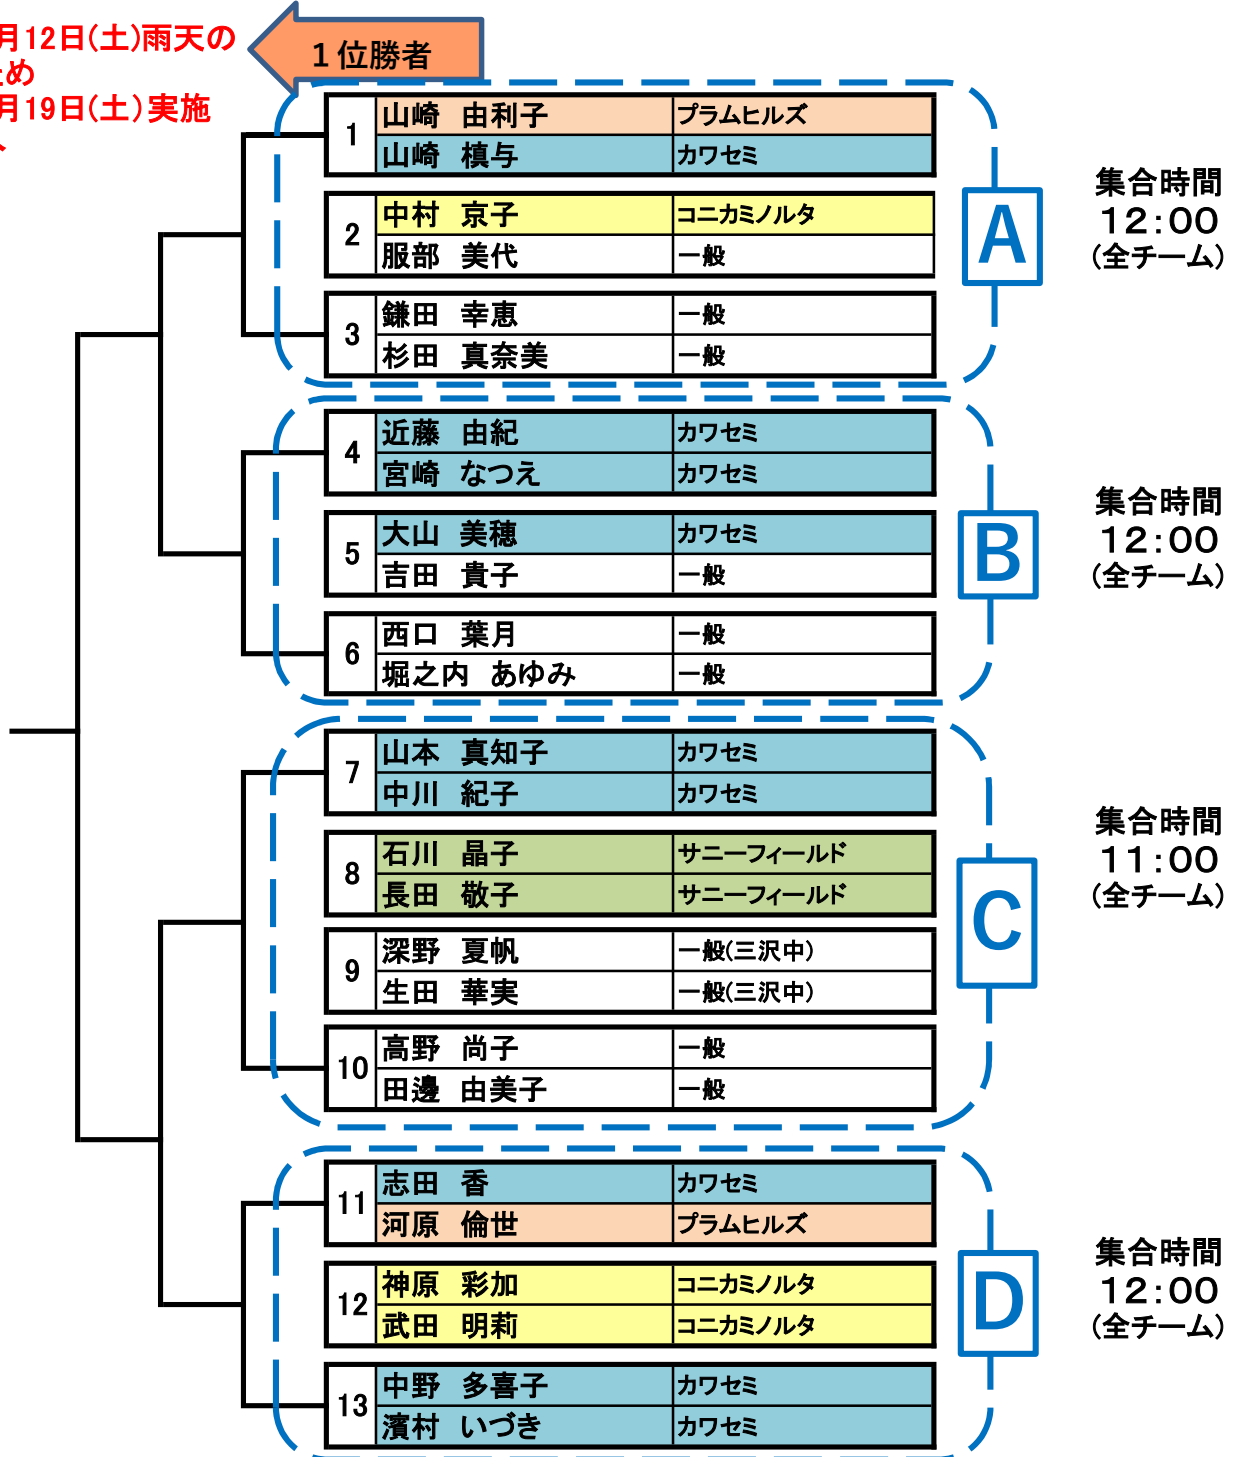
月12日(土)雨天の
め
月19日(土)実施

1位勝者

| | | |
|---|---|---|
| 1 | 山崎　由利子 | プラムヒルズ |
| | 山崎　槙与 | カワセミ |
| 2 | 中村　京子 | コニカミノルタ |
| | 服部　美代 | 一般 |
| 3 | 鎌田　幸恵 | 一般 |
| | 杉田　真奈美 | 一般 |

A

集合時間
12:00
(全チーム)

| | | |
|---|---|---|
| 4 | 近藤　由紀 | カワセミ |
| | 宮崎　なつえ | カワセミ |
| 5 | 大山　美穂 | カワセミ |
| | 吉田　貴子 | 一般 |
| 6 | 西口　葉月 | 一般 |
| | 堀之内　あゆみ | 一般 |

B

集合時間
12:00
(全チーム)

| | | |
|---|---|---|
| 7 | 山本　真知子 | カワセミ |
| | 中川　紀子 | カワセミ |
| 8 | 石川　晶子 | サニーフィールド |
| | 長田　敬子 | サニーフィールド |
| 9 | 深野　夏帆 | 一般(三沢中) |
| | 生田　華実 | 一般(三沢中) |
| 10 | 高野　尚子 | 一般 |
| | 田邊　由美子 | 一般 |

C

集合時間
11:00
(全チーム)

| | | |
|---|---|---|
| 11 | 志田　香 | カワセミ |
| | 河原　倫世 | プラムヒルズ |
| 12 | 神原　彩加 | コニカミノルタ |
| | 武田　明莉 | コニカミノルタ |
| 13 | 中野　多喜子 | カワセミ |
| | 濱村　いづき | カワセミ |

D

集合時間
12:00
(全チーム)